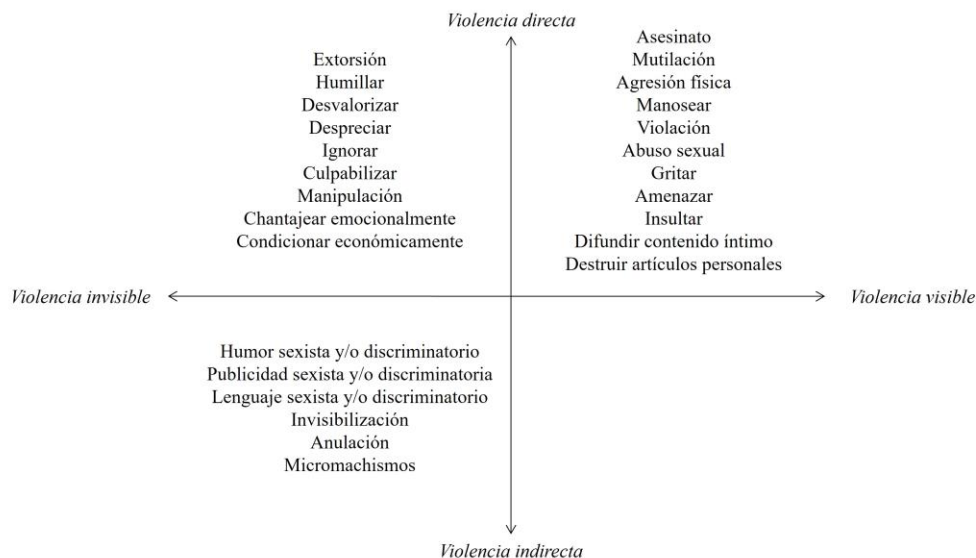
Violencia directa

Extorsión
Humillar
Desvalorizar
Despreciar
Ignorar
Culpabilizar
Manipulación
Chantajear emocionalmente
Condicionar económicamente

Asesinato
Mutilación
Agresión física
Manosear
Violación
Abuso sexual
Gritar
Amenazar
Insultar
Difundir contenido íntimo
Destruir artículos personales

Violencia invisible

Violencia visible

Humor sexista y/o discriminatorio
Publicidad sexista y/o discriminatoria
Lenguaje sexista y/o discriminatorio
Invisibilización
Anulación
Micromachismos

Violencia indirecta